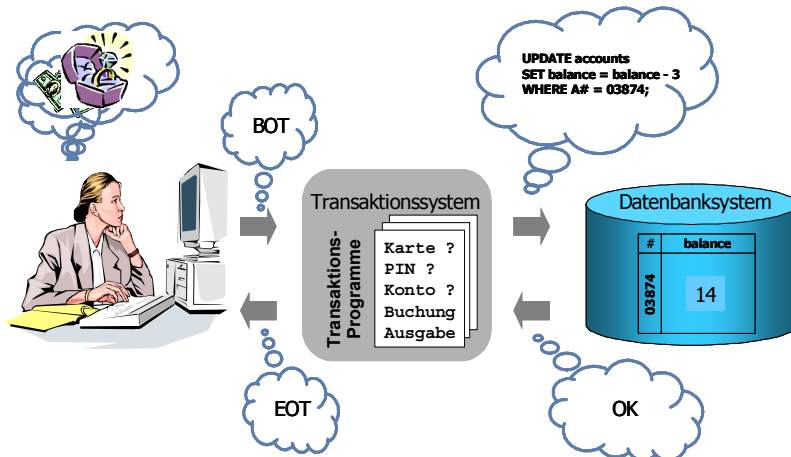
BOT

Transaktionssystem

Transaktions-Programme

Karte ?
PIN ?
Konto ?
Buchung
Ausgabe

EOT

UPDATE accounts
SET balance = balance - 3
WHERE A# = 03874;

Datenbanksystem

| # | balance |
|---|---|
| 03874 | 14 |

OK